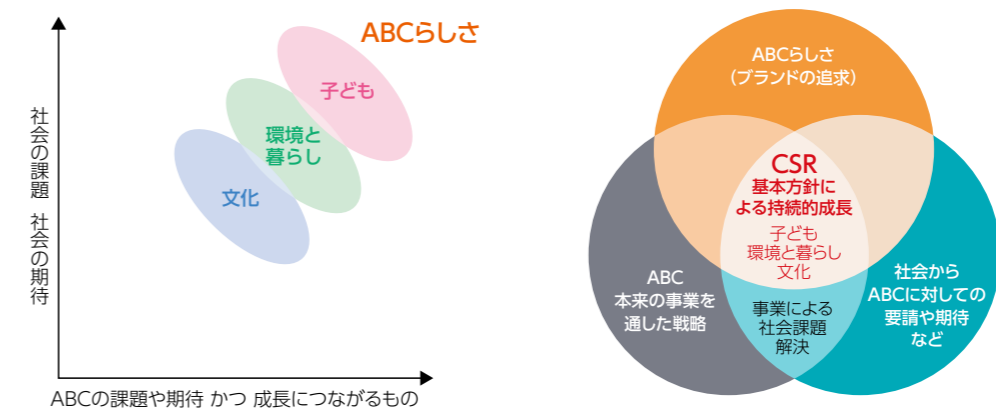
ABCらしさ

子ども

環境と暮らし

文化

社会の課題　社会の期待

ABCの課題や期待 かつ 成長につながるもの

ABCらしさ
（ブランドの追求）

CSR
基本方針による持続的成長

子ども
環境と暮らし
文化

ABC
本来の事業を通した戦略

事業による社会課題解決

社会から
ABCに対しての要請や期待など